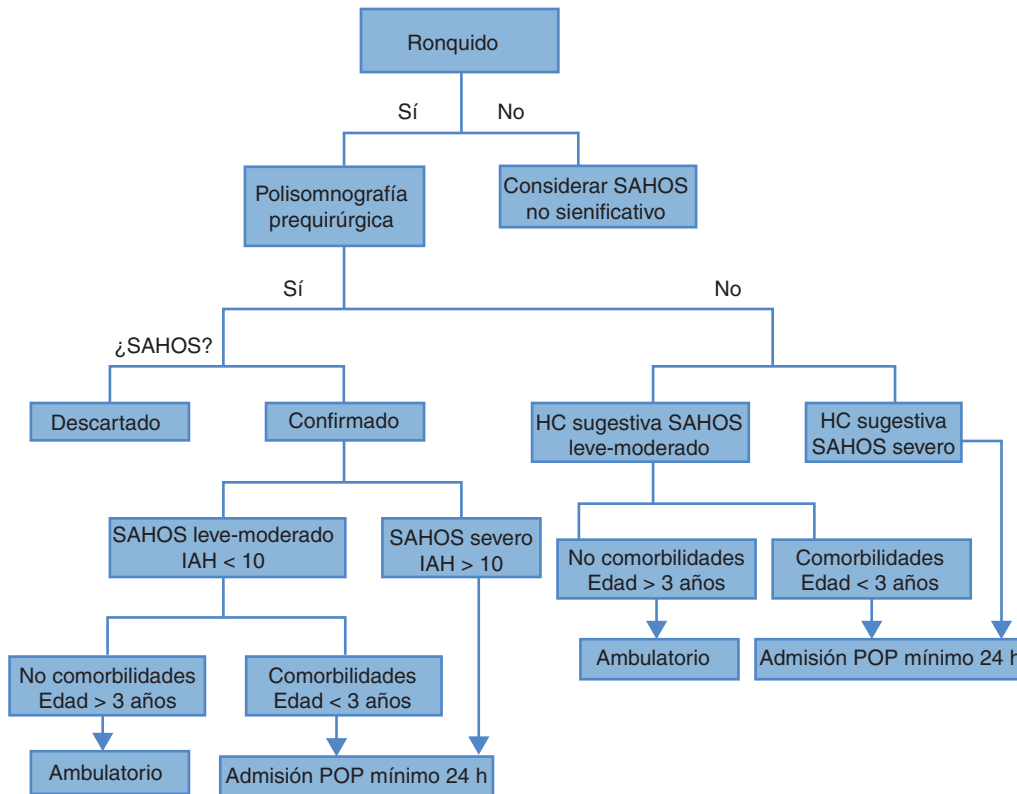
Ronquido

Sí

No

Polisomnografía prequirúrgica

Considerar SAHOS no sienificativo

Sí

No

¿SAHOS?

Descartado

Confirmado

HC sugestiva SAHOS leve-moderado

HC sugestiva SAHOS severo

SAHOS leve-moderado IAH < 10

SAHOS severo IAH > 10

No comorbilidades Edad > 3 años

Comorbilidades Edad < 3 años

Ambulatorio

Admisión POP mínimo 24 h

No comorbilidades Edad > 3 años

Comorbilidades Edad < 3 años

Ambulatorio

Admisión POP mínimo 24 h